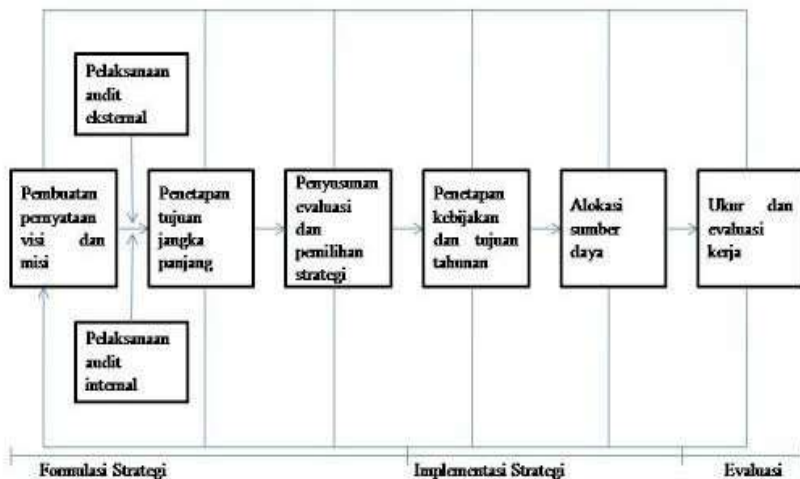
Pelaksanaan audit eksternal

Pembuatan pernyataan visi dan misi

Penetapan tujuan jangka panjang

Penyusunan evaluasi dan pemilihan strategi

Penetapan kebijakan dan tujuan tahunan

Alokasi sumber daya

Ukur dan evaluasi kerja

Pelaksanaan audit internal

Formulasi Strategi

Implementasi Strategi

Evaluasi